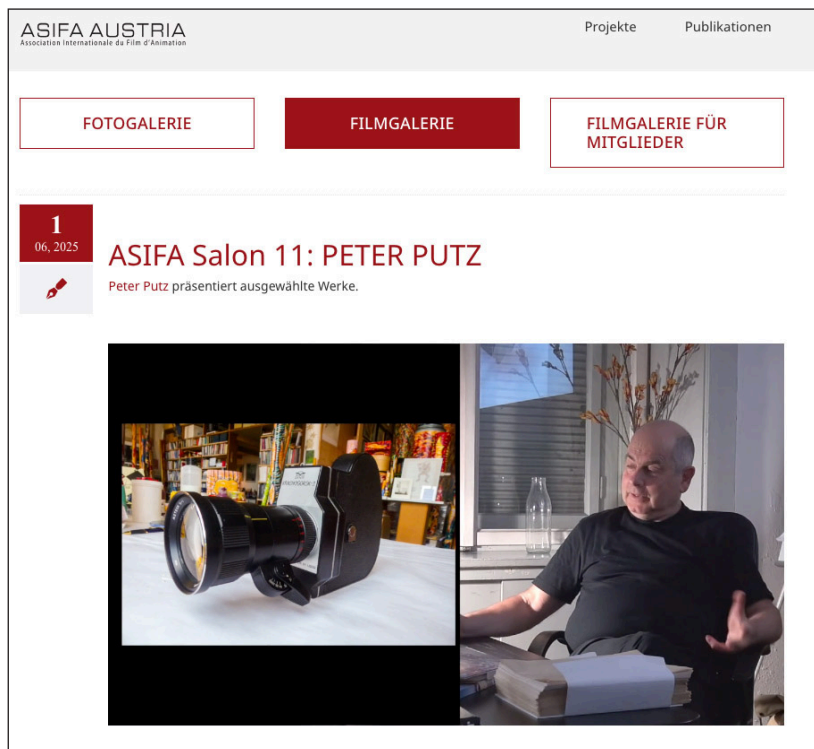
ASIFA AUSTRIA
Association Internationale du Film d'Animation

Projekte Publikationen

FOTOGALERIE

FILMGALERIE

FILMGALERIE FÜR MITGLIEDER

1
06, 2025

ASIFA Salon 11: PETER PUTZ

Peter Putz präsentiert ausgewählte Werke.